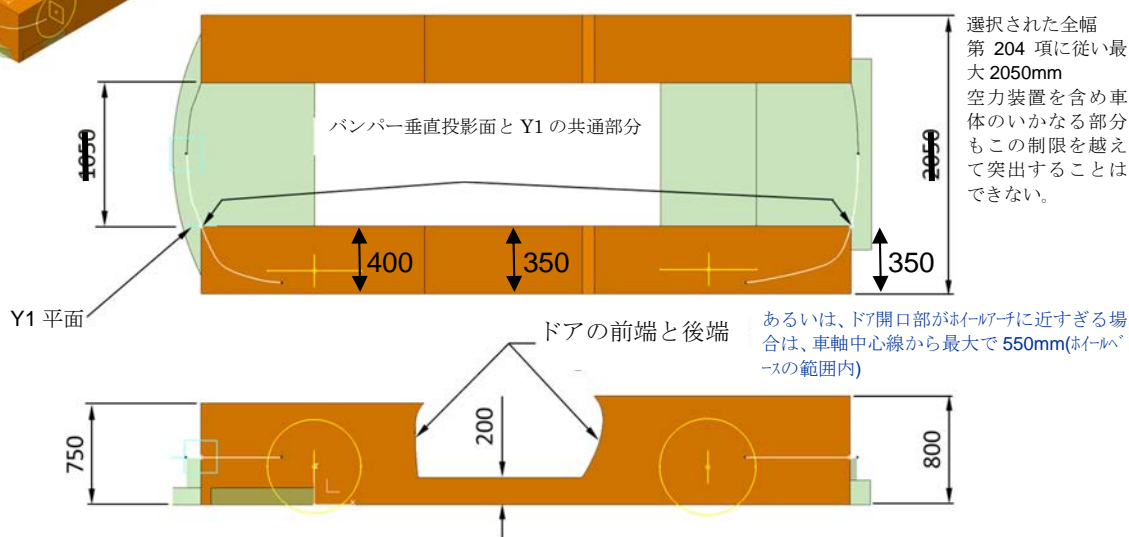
選択された全幅第 204 項に従い最大 2050mm 空力装置を含め車体のいかなる部分もこの制限を越えて突出することはできない。

1050

バンパー垂直投影面と Y1 の共通部分

2050

400

350

350

Y1 平面

ドアの前端と後端

あるいは、ドア開口部がホイールアーチに近すぎる場合は、車軸中心線から最大で 550mm(ホイールベースの範囲内)

750

200

800